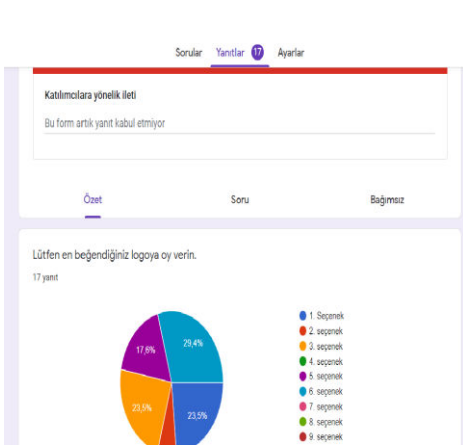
Sorular Yanıtlar 17 Ayarlar

Katılımcılara yönelik ileti

Bu form artık yanıt kabul etmiyor

Özet Soru Bağımsız

Lütfen en beğendiğiniz logoya oy verin.

17 yanıt

17,6%
29,4%
23,5%
23,5%

1. Seçenek
2. seçenek
3. seçenek
4. seçenek
5. seçenek
6. seçenek
7. seçenek
8. seçenek
9. seçenek